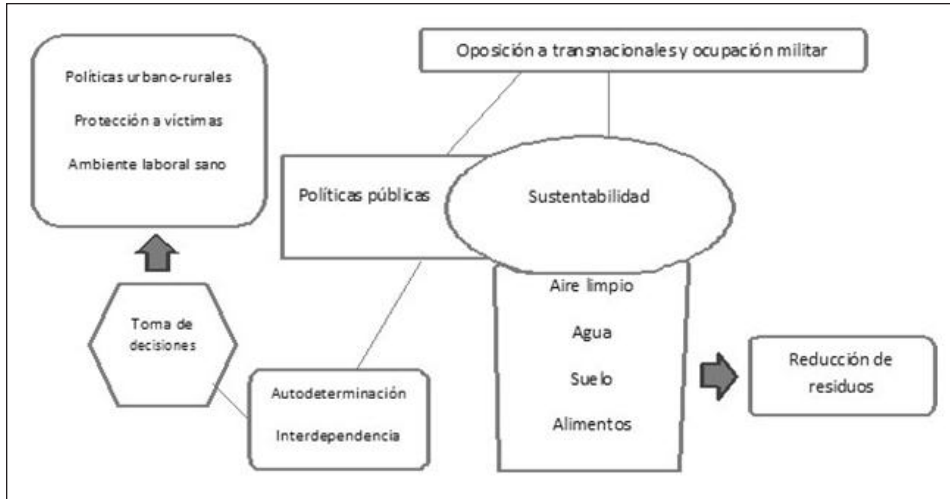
Políticas urbano-rurales

Protección a víctimas

Ambiente laboral sano

Oposición a transnacionales y ocupación militar

Políticas públicas

Sustentabilidad

Toma de decisiones

Aire limpio

Agua

Suelo

Alimentos

Reducción de residuos

Autodeterminación

Interdependencia